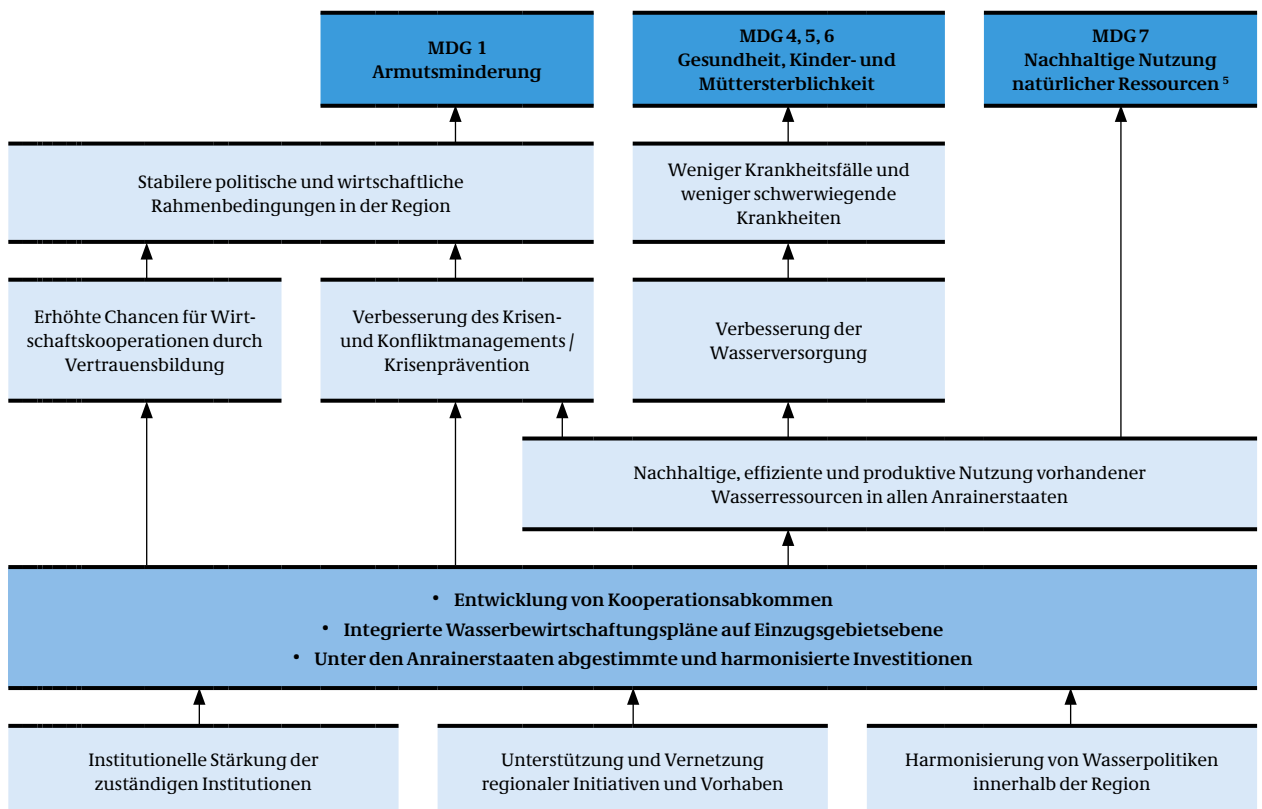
MDG 1
Armutsminderung

MDG 4, 5, 6
Gesundheit, Kinder- und Müttersterblichkeit

MDG 7
Nachhaltige Nutzung natürlicher Ressourcen $^5$

Stabilere politische und wirtschaftliche Rahmenbedingungen in der Region

Weniger Krankheitsfälle und weniger schwerwiegende Krankheiten

Erhöhte Chancen für Wirtschaftskooperationen durch Vertrauensbildung

Verbesserung des Krisen- und Konfliktmanagements / Krisenprävention

Verbesserung der Wasserversorgung

Nachhaltige, effiziente und produktive Nutzung vorhandener Wasserressourcen in allen Anrainerstaaten

• Entwicklung von Kooperationsabkommen
• Integrierte Wasserbewirtschaftungspläne auf Einzugsgebietsebene
• Unter den Anrainerstaaten abgestimmte und harmonisierte Investitionen

Institutionelle Stärkung der zuständigen Institutionen

Unterstützung und Vernetzung regionaler Initiativen und Vorhaben

Harmonisierung von Wasserpolitiken innerhalb der Region